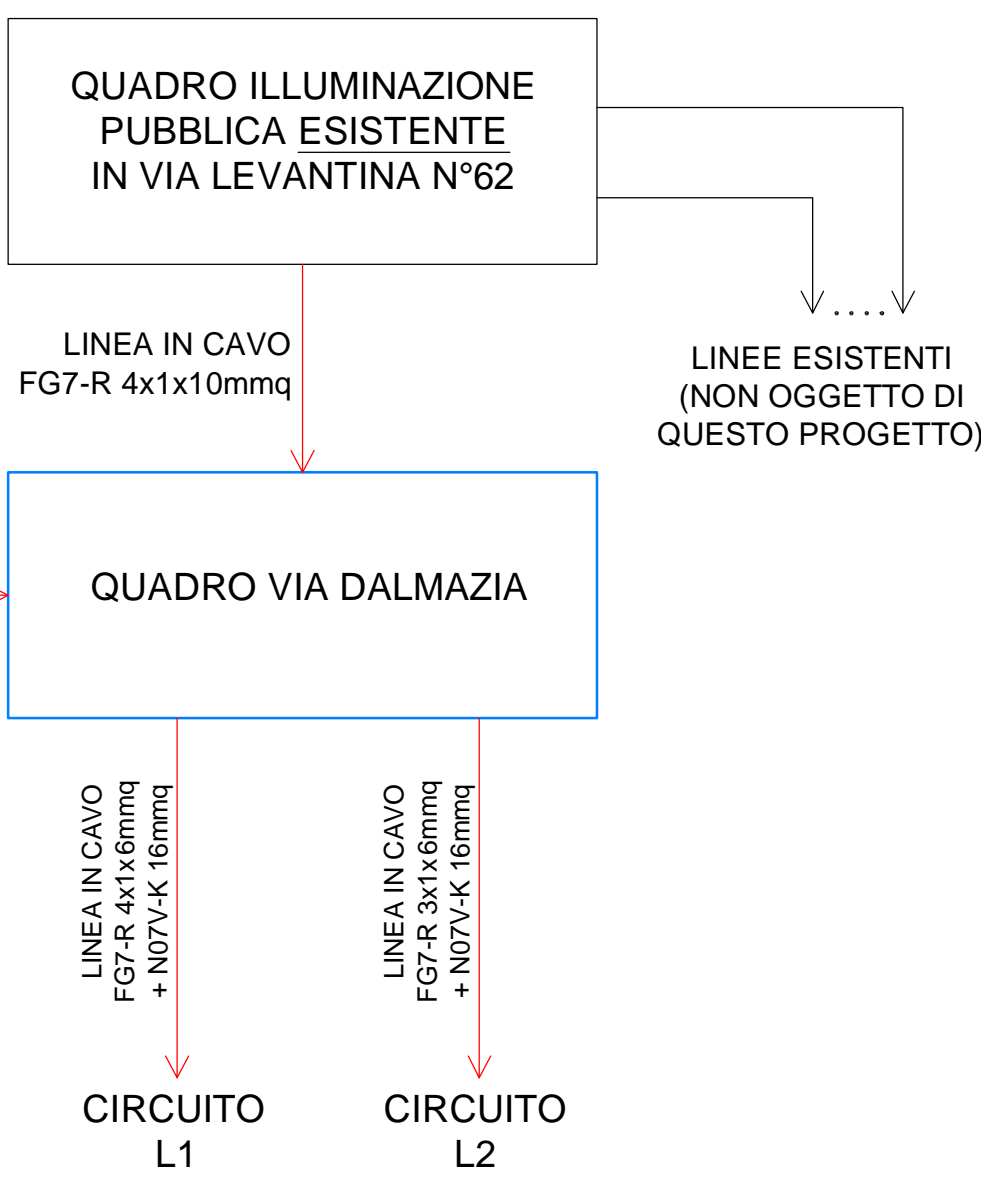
QUADRO ILLUMINAZIONE PUBBLICA ESISTENTE IN VIA LEVANTINA N°62

....

LINEE ESISTENTI (NON OGGETTO DI QUESTO PROGETTO)

LINEA IN CAVO FG7-R 4x1x10mmq

QUADRO VIA DALMAZIA

LINEA IN CAVO FG7-R 4x1x6mmq + N07V-K 16mmq

LINEA IN CAVO FG7-R 3x1x6mmq + N07V-K 16mmq

CIRCUITO L1

CIRCUITO L2